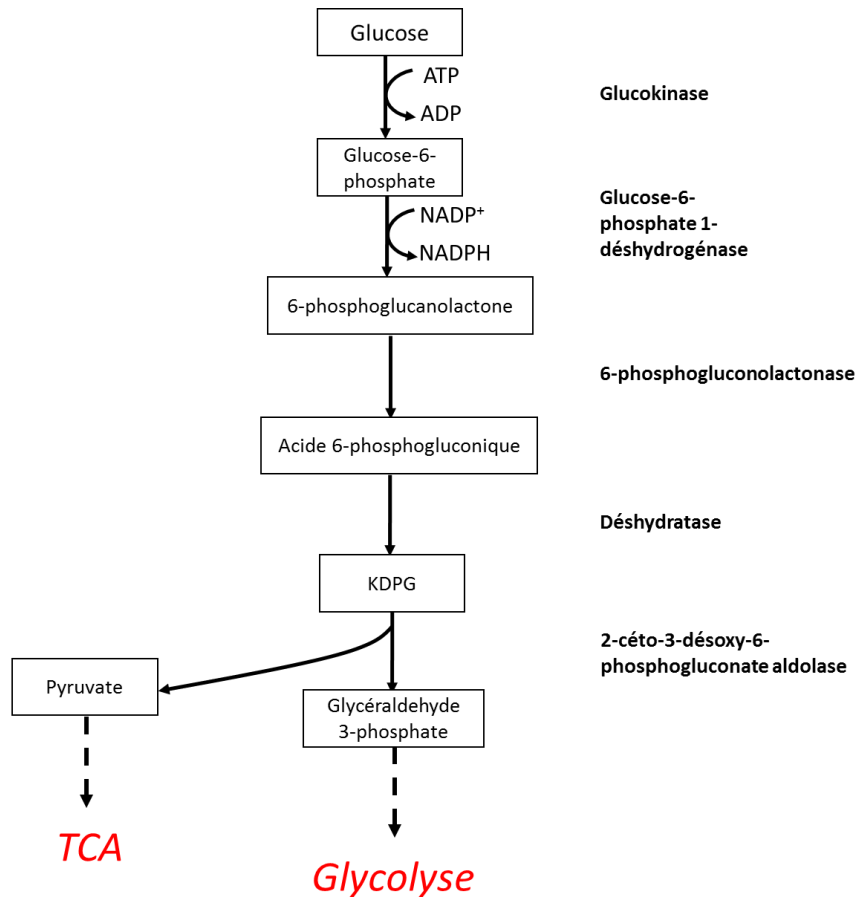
Glucose

ATP

ADP

Glucokinase

Glucose-6-phosphate

NADP$^+$

NADPH

Glucose-6-phosphate 1-déshydrogénase

6-phosphoglucanolactone

6-phosphogluconolactonase

Acide 6-phosphogluconique

Déshydratase

KDPG

2-céto-3-désoxy-6-phosphogluconate aldolase

Pyruvate

Glycéraldehyde 3-phosphate

TCA

Glycolyse